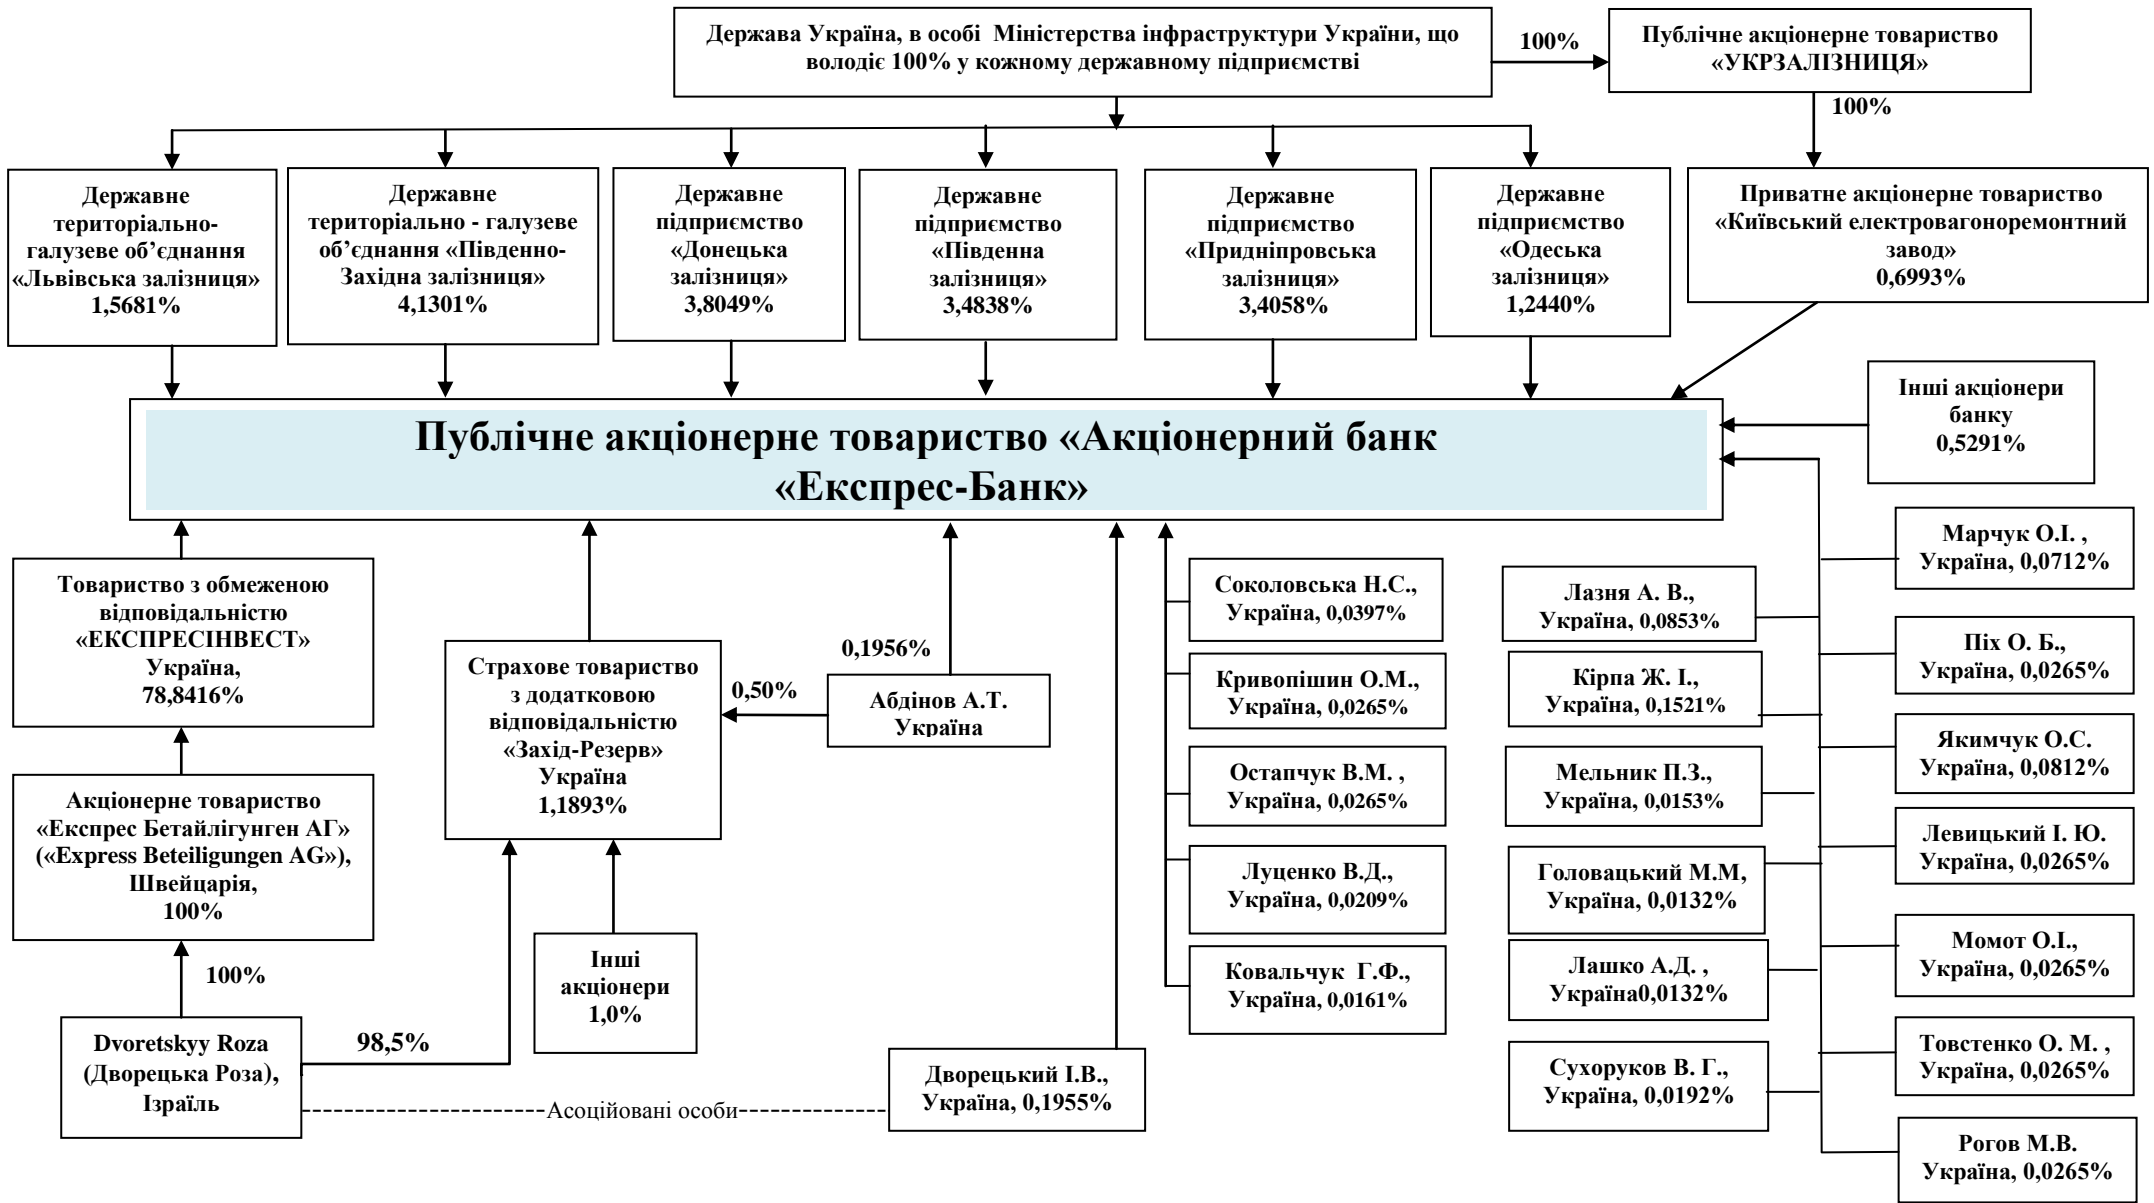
Держава Україна, в особі Міністерства інфраструктури України, що володіє 100% у кожному державному підприємстві

100%

Публічне акціонерне товариство «УКРЗАЛІЗНИЦЯ»

100%

Державне територіально-галузеве об'єднання «Львівська залізниця» 1,5681%

Державне територіально - галузеве об'єднання «Південно-Західна залізниця» 4,1301%

Державне підприємство «Донецька залізниця» 3,8049%

Державне підприємство «Південна залізниця» 3,4838%

Державне підприємство «Придніпровська залізниця» 3,4058%

Державне підприємство «Одеська залізниця» 1,2440%

Приватне акціонерне товариство «Київський електровагоноремонтний завод» 0,6993%

Інші акціонери банку 0,5291%

Публічне акціонерне товариство «Акціонерний банк «Експрес-Банк»

Товариство з обмеженою відповідальністю «ЕКСПРЕСІНВЕСТ» Україна, 78,8416%

Акціонерне товариство «Експрес Бетайлігунген АГ» («Express Beteiligungen AG»), Швейцарія, 100%

100%

Dvoretskyy Roza (Дворецька Роза), Ізраїль

98,5%

Страхове товариство з додатковою відповідальністю «Захід-Резерв» Україна 1,1893%

0,1956%

0,50%

Абдінов А.Т. Україна

Інші акціонери 1,0%

Дворецький І.В., Україна, 0,1955%

Асоційовані особи

Соколовська Н.С., Україна, 0,0397%

Кривопішин О.М., Україна, 0,0265%

Остапчук В.М. , Україна, 0,0265%

Луценко В.Д., Україна, 0,0209%

Ковальчук Г.Ф., Україна, 0,0161%

Лазня А. В., Україна, 0,0853%

Кірпа Ж. І., Україна, 0,1521%

Мельник П.З., Україна, 0,0153%

Головацький М.М, Україна, 0,0132%

Лашко А.Д. , Україна0,0132%

Сухоруков В. Г., Україна, 0,0192%

Марчук О.І. , Україна, 0,0712%

Піх О. Б., Україна, 0,0265%

Якимчук О.С. Україна, 0,0812%

Левицький І. Ю. Україна, 0,0265%

Момот О.І., Україна, 0,0265%

Товстенко О. М. , Україна, 0,0265%

Рогов М.В. Україна, 0,0265%